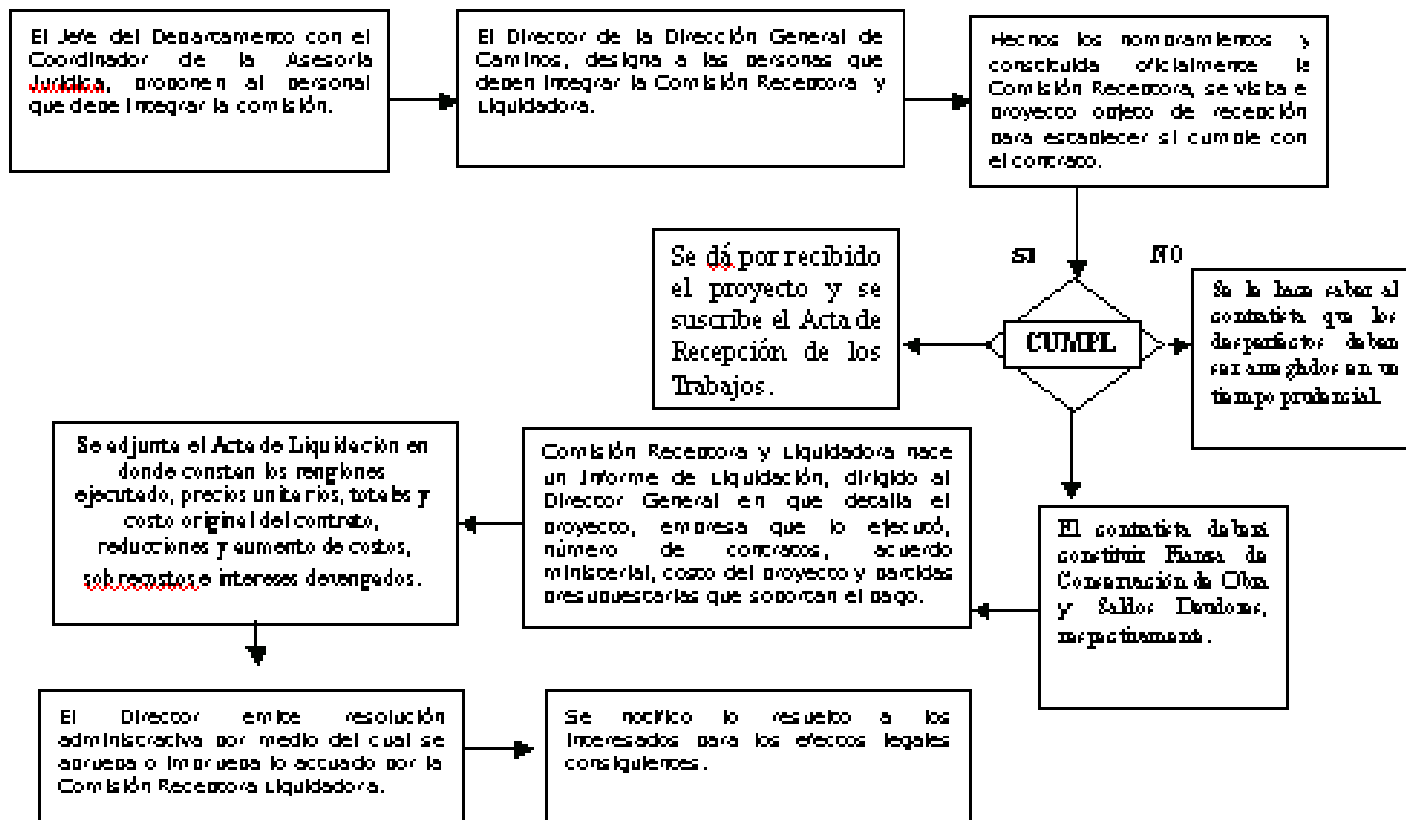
El Jefe del Departamento con el Coordinador de la Asesoría Jurídica, proponen al personal que debe integrar la comisión.

El Director de la Dirección General de Caminos, designa a las personas que deben integrar la Comisión Receptora y Liquidadora.

Hechos los nombramientos y constituida oficialmente la Comisión Receptora, se visita el proyecto objeto de recepción para establecer si cumple con el contrato.

SI

NO

CUMPL

Se dá por recibido el proyecto y se suscribe el Acta de Recepción de los Trabajos.

Se le hace saber al contratista que los desperfectos deben ser enmendados en un tiempo prudencial.

Se adjunta el Acta de Liquidación en donde constan los renglones ejecutado, precios unitarios, totales y costo original del contrato, reducciones y aumento de costos, sobrecostos e intereses devengados.

Comisión Receptora y Liquidadora hace un Informe de Liquidación, dirigido al Director General en que detalla el proyecto, empresa que lo ejecutó, número de contratos, acuerdo ministerial, costo del proyecto y partidas presupuestarias que soportan el pago.

El contratista deberá constituir Fianza de Conservación de Obra y Saldos Deudores, respectivamente.

El Director emite resolución administrativa por medio del cual se aprueba o imprueba lo actuado por la Comisión Receptora Liquidadora.

Se notifica lo resuelto a los interesados para los efectos legales consiguientes.